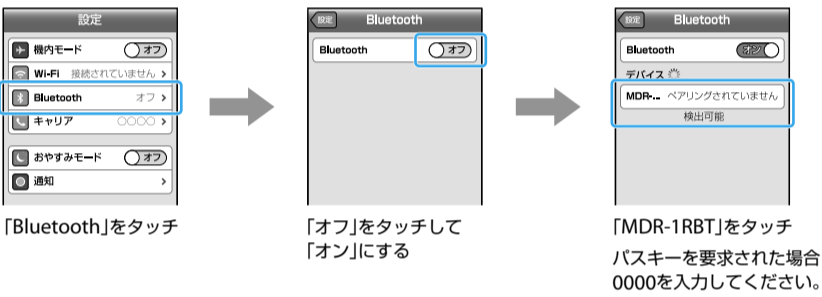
設定

機内モード オフ

Wi-Fi 接続されていません

Bluetooth オフ

キャリア ○○○○

おやすみモード オフ

通知

「Bluetooth」をタッチ

設定 Bluetooth

Bluetooth オフ

「オフ」をタッチして「オン」にする

設定 Bluetooth

Bluetooth オン

デバイス

MDR-... ペアリングされていません

検出可能

「MDR-1RBT」をタッチ

パスキーを要求された場合0000を入力してください。